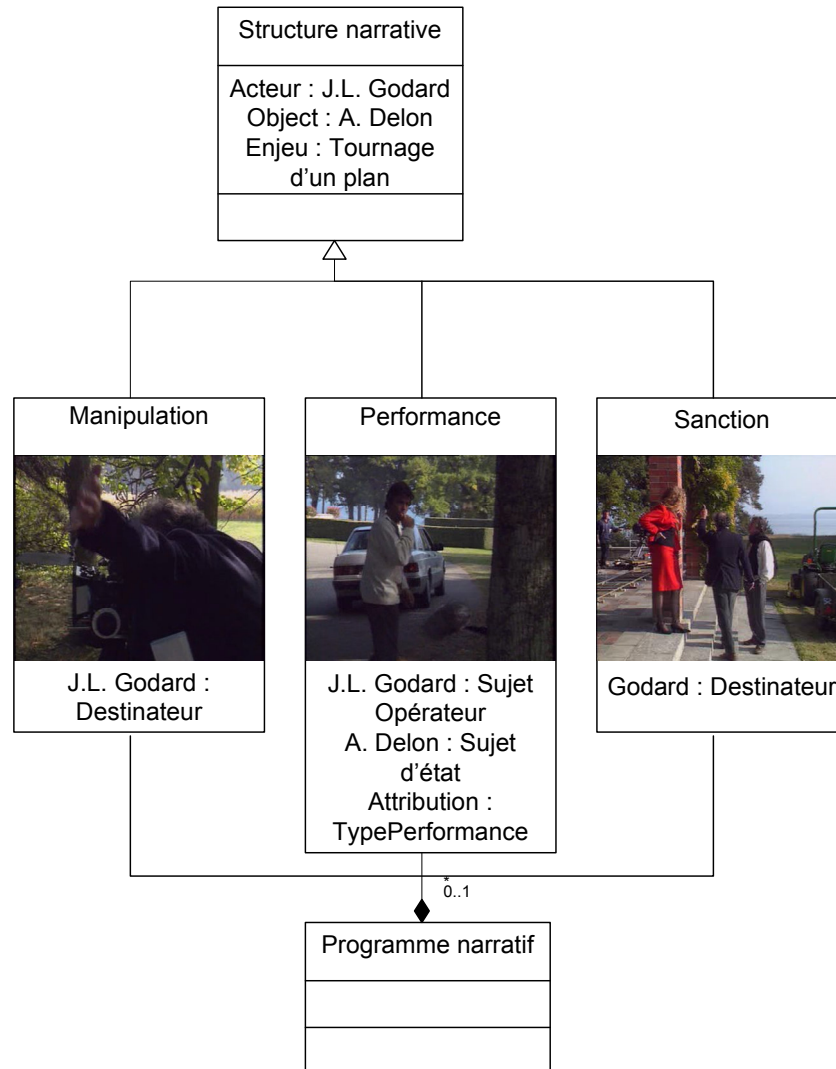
Structure narrative

Acteur : J.L. Godard
Object : A. Delon
Enjeu : Tournage d'un plan

Manipulation

J.L. Godard : Destinateur

Performance

J.L. Godard : Sujet Opérateur
A. Delon : Sujet d'état
Attribution : TypePerformance

Sanction

Godard : Destinateur

*
0..1

Programme narratif